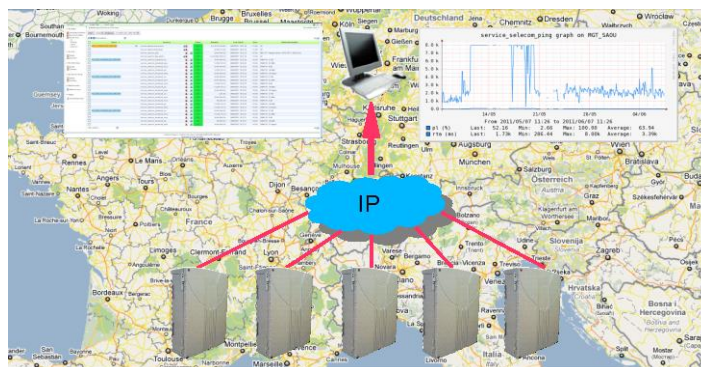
Bournemouth
Brugge
Bruxelles
Wuppertal
Siegen
Deutschland
Chemnitz
Dresden
Wrocław
Gießen
Frankfurt
Stuttgart
service_selecom_ping graph on MGT_SAOU
8.0 k
7.0 k
6.0 k
5.0 k
4.0 k
3.0 k
2.0 k
1.0 k
0.0 k
14/05
21/05
28/05
04/06
From 2011/05/07 11:26 to 2011/06/07 11:26
pl (%) Last: 52.16 Min: 2.66 Max: 100.00 Average: 63.54
rta (ms) Last: 1.73k Min: 208.44 Max: 8.00k Average: 3.39k
Guernsey
Saint-Brieuc
Rennes
Le Mans
Strasbourg
Reutlingen
Augsburg
München
Salzburg
Bratislava
Nantes
France
Dijon
IP
Graz
Limoges
Clermont-Ferrand
Lyon
Bolzano
Trento
Slovenija
La Rochelle
Bordeaux
Novara
Bergamo
Brescia
Vicenza
Treviso
Zagreb
Hrvatska
Bosna i Hercegovina
Toulouse
Montpellier
Livorno